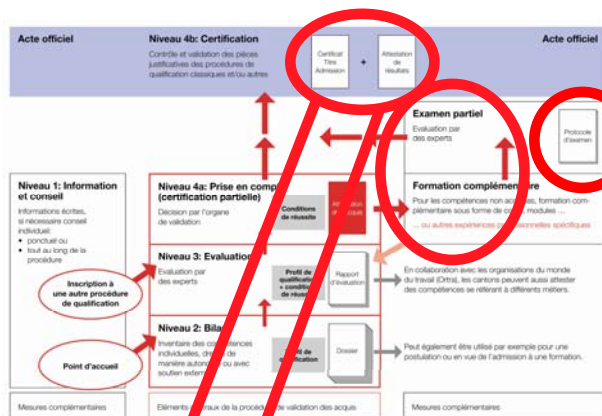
Acte officiel

Niveau 4b: Certification

Contrôle et validation des pièces justificatives des procédures de qualification classiques et/ou autres

Certificat Titre Admission

+

Attestation de résultats

Acte officiel

Examen partiel

Evaluation par des experts

Protocole d'examen

Niveau 1: Information et conseil

Informations écrites, si nécessaire conseil individuel:
• ponctuel ou
• tout au long de la procédure

Niveau 4a: Prise en comp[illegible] (certification partielle)

Décision par l'organe de validation

Conditions de réussite

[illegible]

Formation complémentaire

Pour les compétences non ac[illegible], formation complémentaire sous forme de co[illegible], modules ...

... ou autres expériences p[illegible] spécifiques

Inscription à une autre procédure de qualification

Niveau 3: Evaluation

Evaluation par des experts

Profil de qualification + conditions de réussite

Rapport d'évaluation

En collaboration avec les organisations du monde du travail (Ortra), les cantons peuvent aussi attester des compétences se référant à différents métiers.

Point d'accueil

Niveau 2: Bila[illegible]

Inventaire des co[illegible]tences individuelles, d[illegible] de manière autono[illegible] ou avec soutien extern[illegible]

Profil de qualification

Dossier

Peut également être utilisé par exemple pour une postulation ou en vue de l'admission à une formation.

Mesures complémentaires

Eléments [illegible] de la procé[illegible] de validation des acquis

Mesures complémentaires